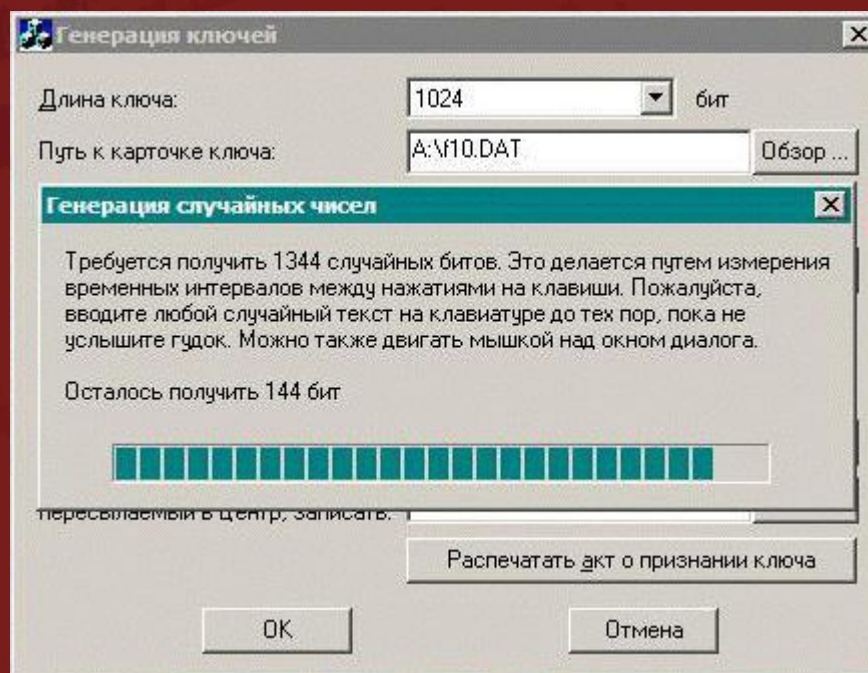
Генерация ключей

Длина ключа:
1024
бит

Путь к карточке ключа:
A:\f10.DAT
Обзор ...

Генерация случайных чисел

Требуется получить 1344 случайных битов. Это делается путем измерения временных интервалов между нажатиями на клавиши. Пожалуйста, вводите любой случайный текст на клавиатуре до тех пор, пока не услышите гудок. Можно также двигать мышкой над окном диалога.

Осталось получить 144 бит

пересылаемый в центр, записать:

Распечатать акт о признании ключа

OK
Отмена